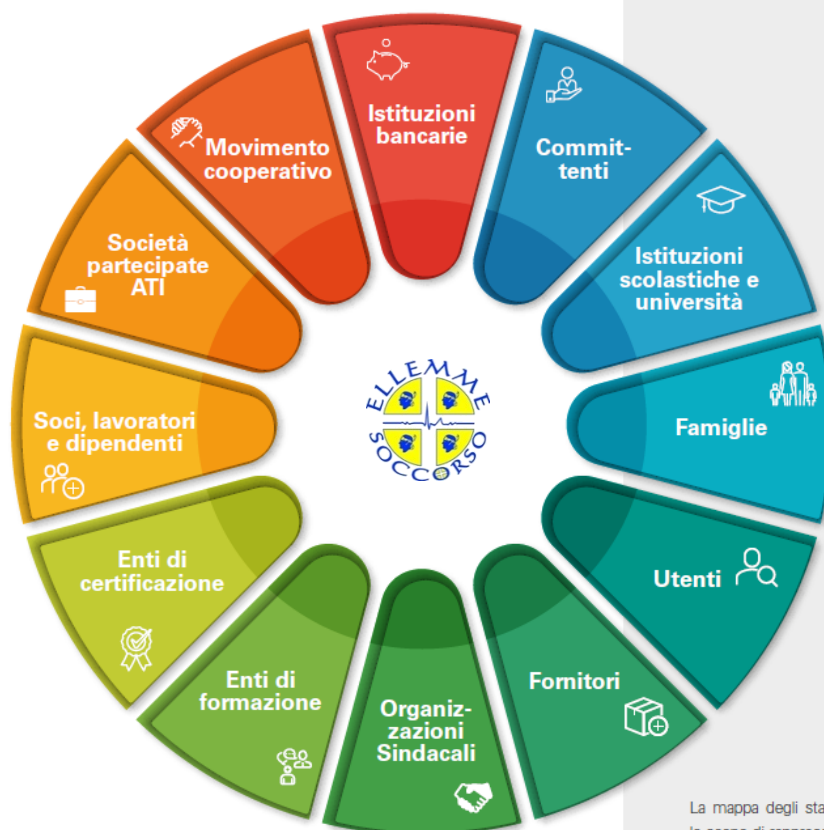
Istituzioni bancarie

Committenti

Istituzioni scolastiche e università

Famiglie

Utenti

Fornitori

Organizzazioni Sindacali

Enti di formazione

Enti di certificazione

Soci, lavoratori e dipendenti

Società partecipate ATI

Movimento cooperativo

ELLEMME SOCCORSO

La mappa degli sta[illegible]